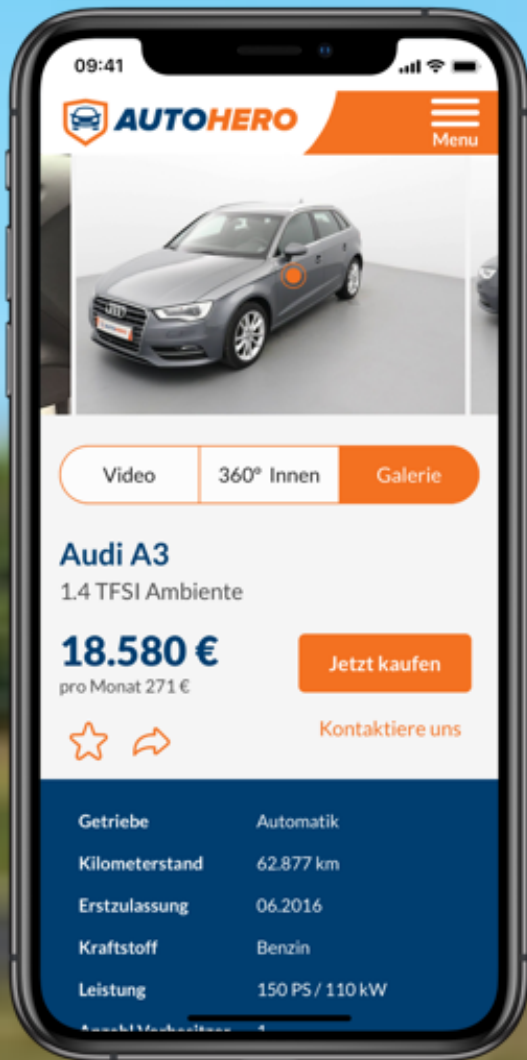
09:41

AUTOHERO

Menu

Video | 360° Innen | Galerie

Audi A3
1.4 TFSI Ambiente

18.580 €
pro Monat 271 €

Jetzt kaufen

Kontaktiere uns

| | |
|---|---|
| Getriebe | Automatik |
| Kilometerstand | 62.877 km |
| Erstzulassung | 06.2016 |
| Kraftstoff | Benzin |
| Leistung | 150 PS / 110 kW |
| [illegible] | 1 |